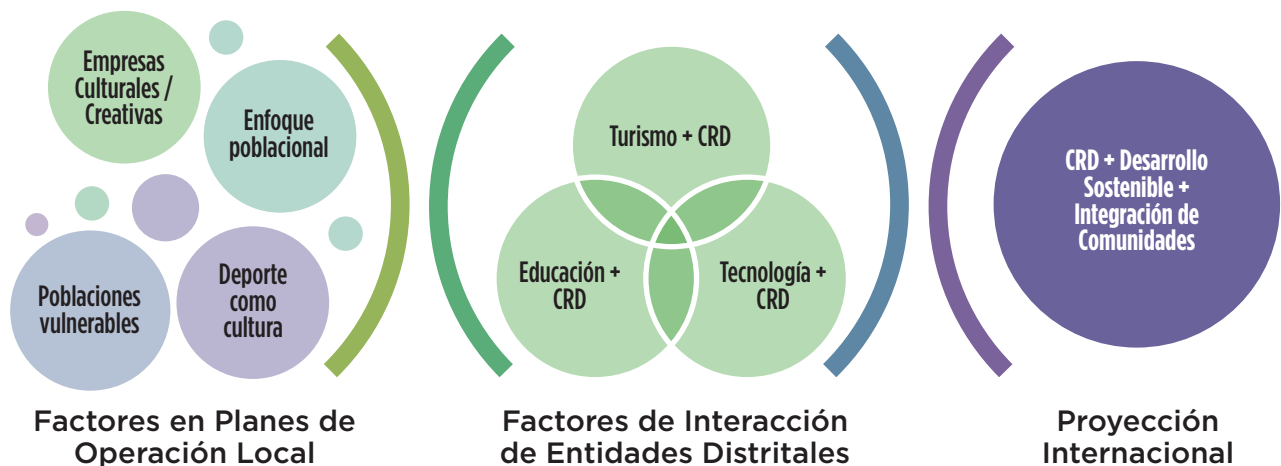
Empresas Culturales / Creativas

Enfoque poblacional

Poblaciones vulnerables

Deporte como cultura

Factores en Planes de Operación Local

Turismo + CRD

Educación + CRD

Tecnología + CRD

Factores de Interacción de Entidades Distritales

CRD + Desarrollo Sostenible + Integración de Comunidades

Proyección Internacional